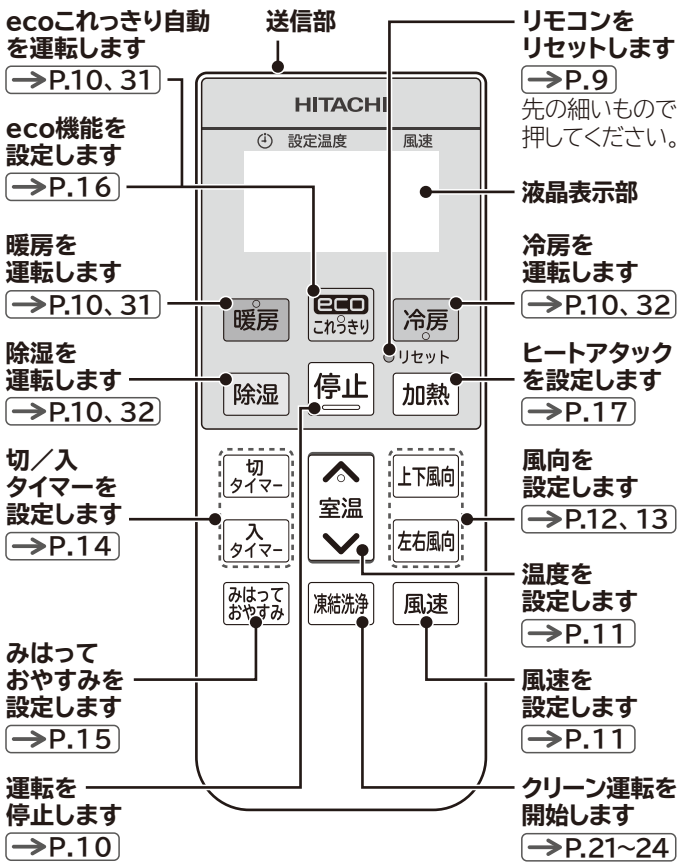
ecoこれっきり自動を運転します
→P.10、31

送信部

リモコンをリセットします
→P.9
先の細いもので押してください。

HITACHI

設定温度　風速

eco機能を設定します
→P.16

液晶表示部

暖房を運転します
→P.10、31

冷房を運転します
→P.10、32

暖房

eco
これっきり

冷房

リセット

除湿を運転します
→P.10、32

ヒートアタックを設定します
→P.17

除湿

停止

加熱

切／入タイマーを設定します
→P.14

切
タイマー

入
タイマー

室温

上下風向

左右風向

風向を設定します
→P.12、13

温度を設定します
→P.11

みはって
おやすみ

凍結洗浄

風速

みはっておやすみを設定します
→P.15

風速を設定します
→P.11

運転を停止します
→P.10

クリーン運転を開始します
→P.21~24